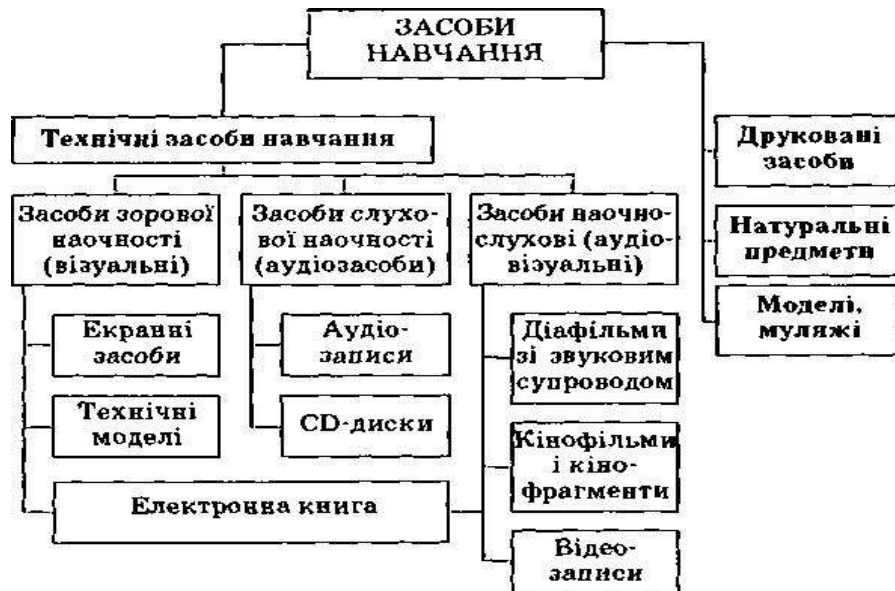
ЗАСОБИ НАВЧАННЯ

Технічні засоби навчання

Друковані засоби

Натуральні предмети

Моделі, муляжі

Засоби зорової наочності (візуальні)

Засоби слухової наочності (аудіозасоби)

Засоби наочно-слухові (аудіовізуальні)

Екранні засоби

Технічні моделі

Аудіозаписи

CD-диски

Діафільми зі звуковим супроводом

Кінофільми і кінофрагменти

Електронна книга

Відеозаписи